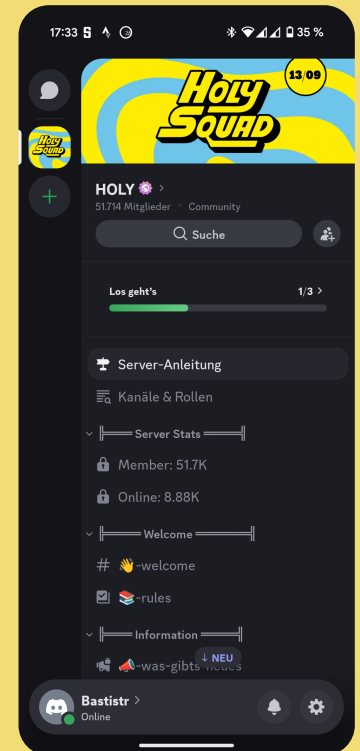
17:33 35 %

HOLY SQUAD
13/09

HOLY SQUAD

HOLY
51.714 Mitglieder • Community

Suche

Los geht's
1/3

Server-Anleitung

Kanäle & Rollen

╠═══ Server Stats ═══╣

Member: 51.7K

Online: 8.88K

╠═══ Welcome ═══╣

# 👋-welcome

📚-rules

╠═══ Information ═══╣

📣-was-gibts-neues

↓ NEU

Bastistr
Online